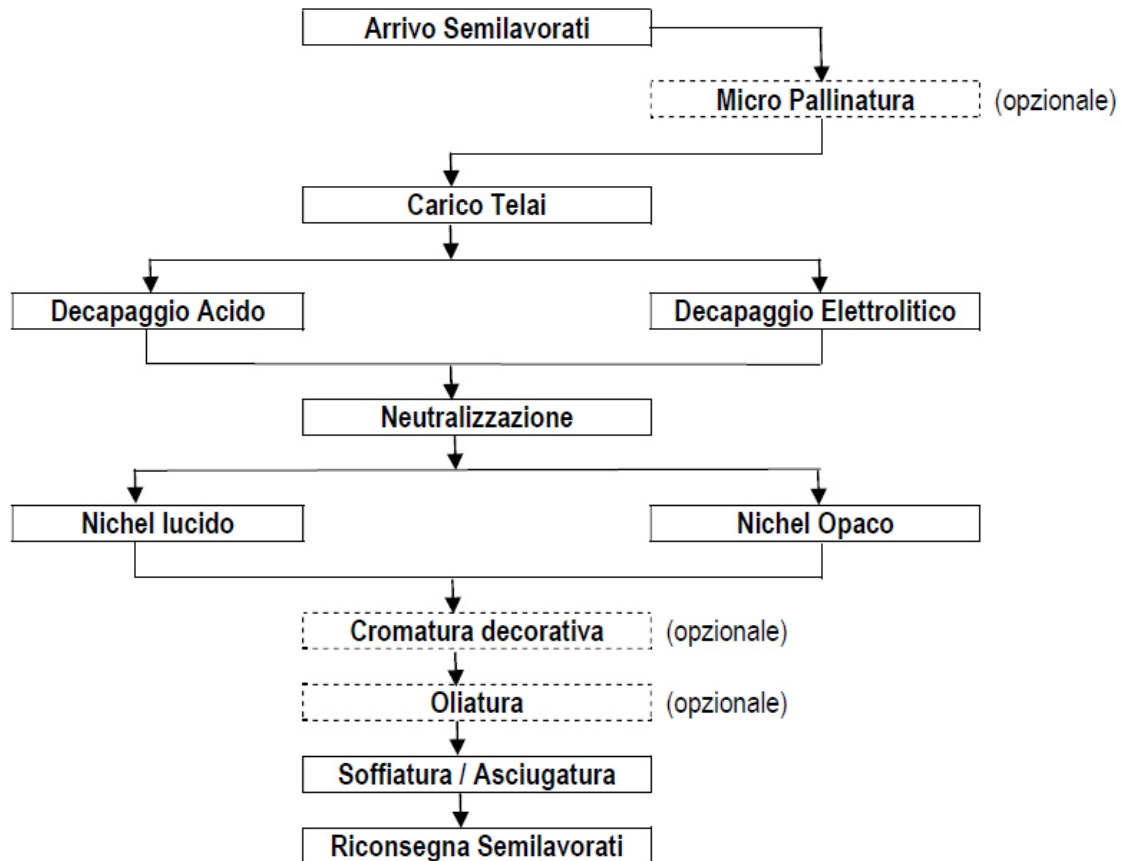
Arrivo Semilavorati

Micro Pallinatura (opzionale)

Carico Telai

Decapaggio Acido

Decapaggio Elettrolitico

Neutralizzazione

Nichel lucido

Nichel Opaco

Cromatura decorativa (opzionale)

Oliatura (opzionale)

Soffiatura / Asciugatura

Riconsegna Semilavorati